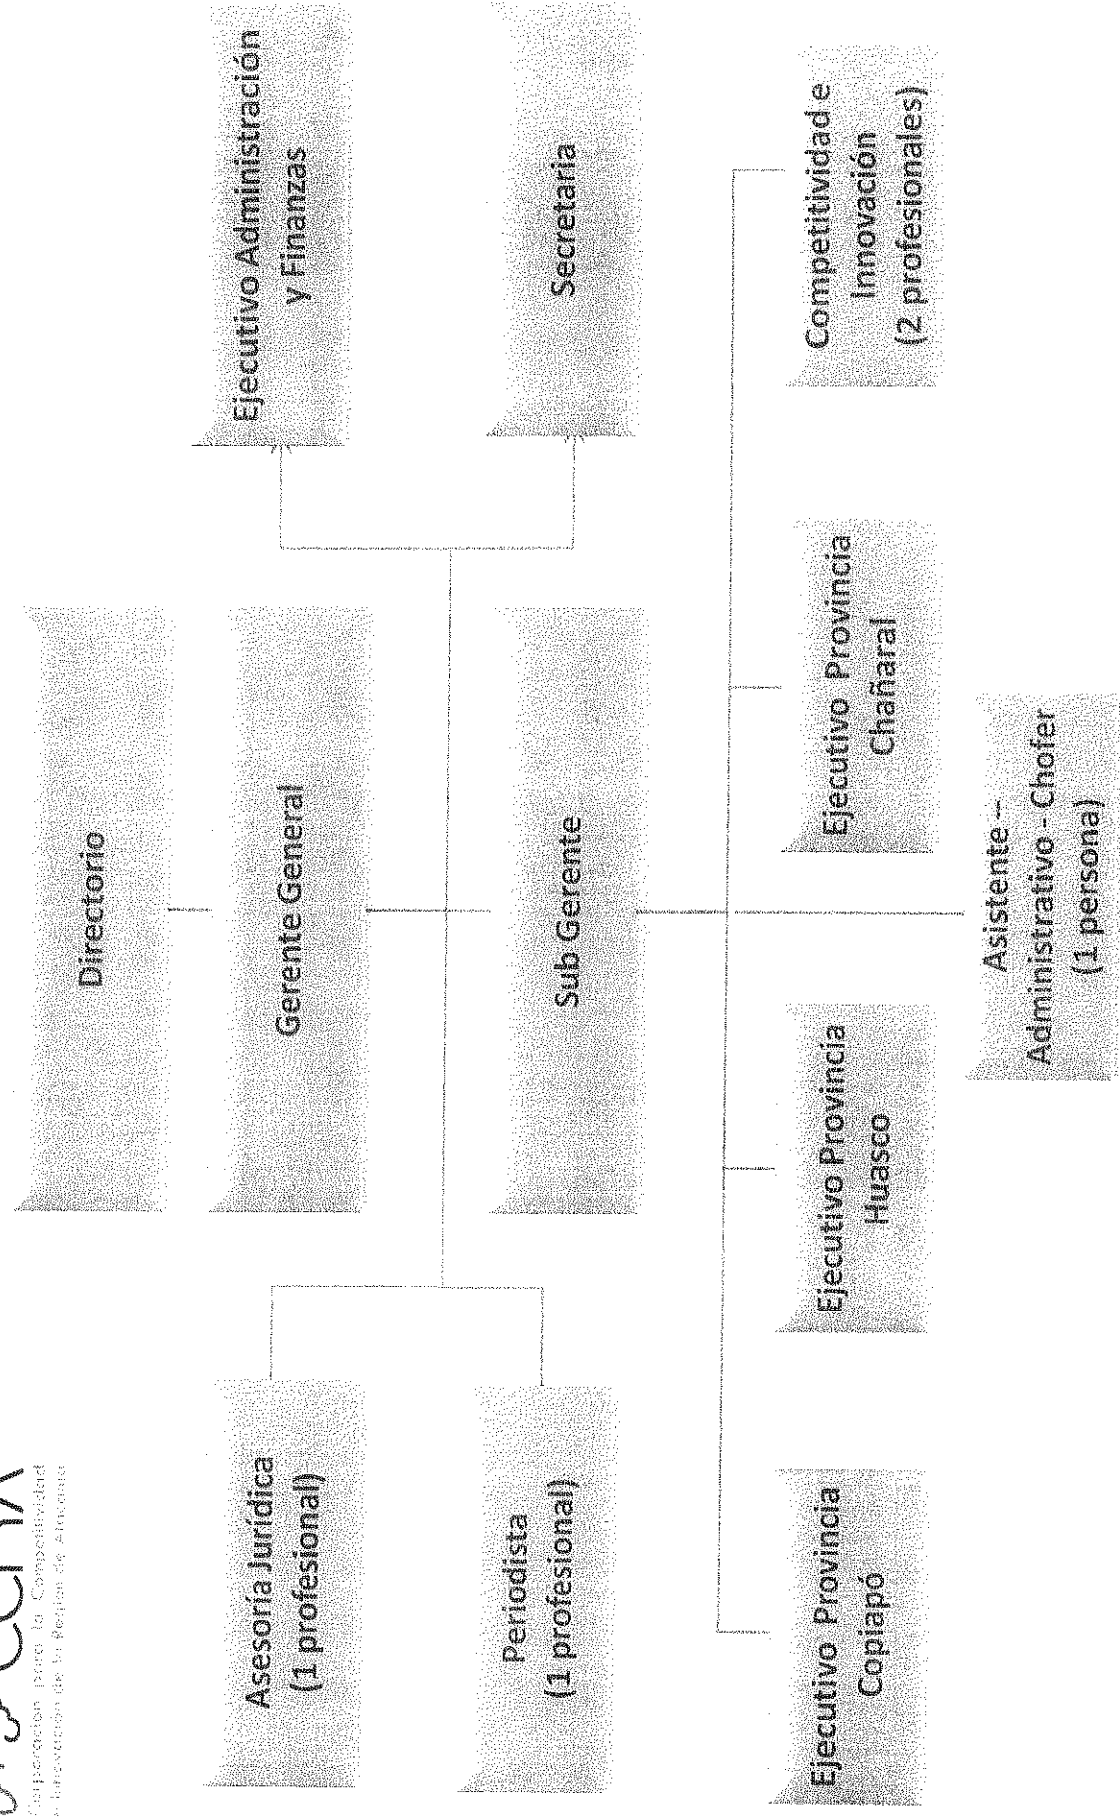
Corporación para la Competitividad e Innovación de la Región de Atacama

Directorio

Gerente General

Sub Gerente

Ejecutivo Administración y Finanzas

Secretaria

Asesoría Jurídica (1 profesional)

Periodista (1 profesional)

Ejecutivo Provincia Copiapó

Ejecutivo Provincia Huasco

Ejecutivo Provincia Chañaral

Competitividad e Innovación (2 profesionales)

Asistente - Administrativo - Chofer (1 persona)